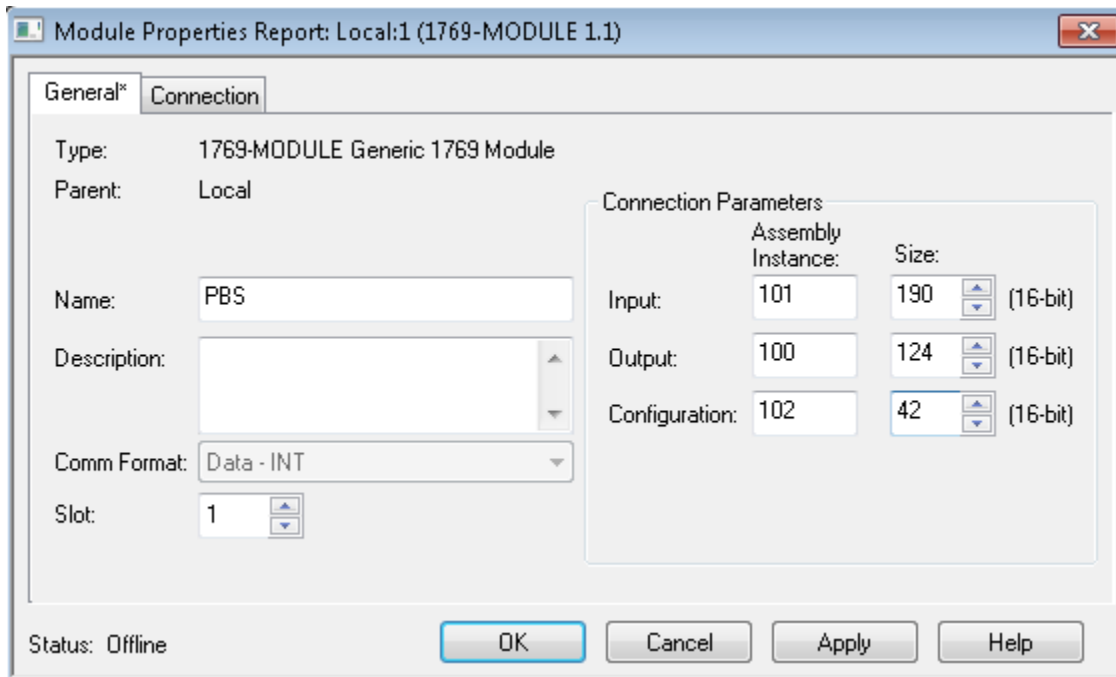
Module Properties Report: Local:1 (1769-MODULE 1.1)

General* Connection

Type: 1769-MODULE Generic 1769 Module

Parent: Local

Name: PBS

Description:

Comm Format: Data - INT

Slot: 1

Connection Parameters

| | Assembly Instance: | Size: | |
|---|---|---|---|
| Input: | 101 | 190 | (16-bit) |
| Output: | 100 | 124 | (16-bit) |
| Configuration: | 102 | 42 | (16-bit) |

Status: Offline

OK Cancel Apply Help